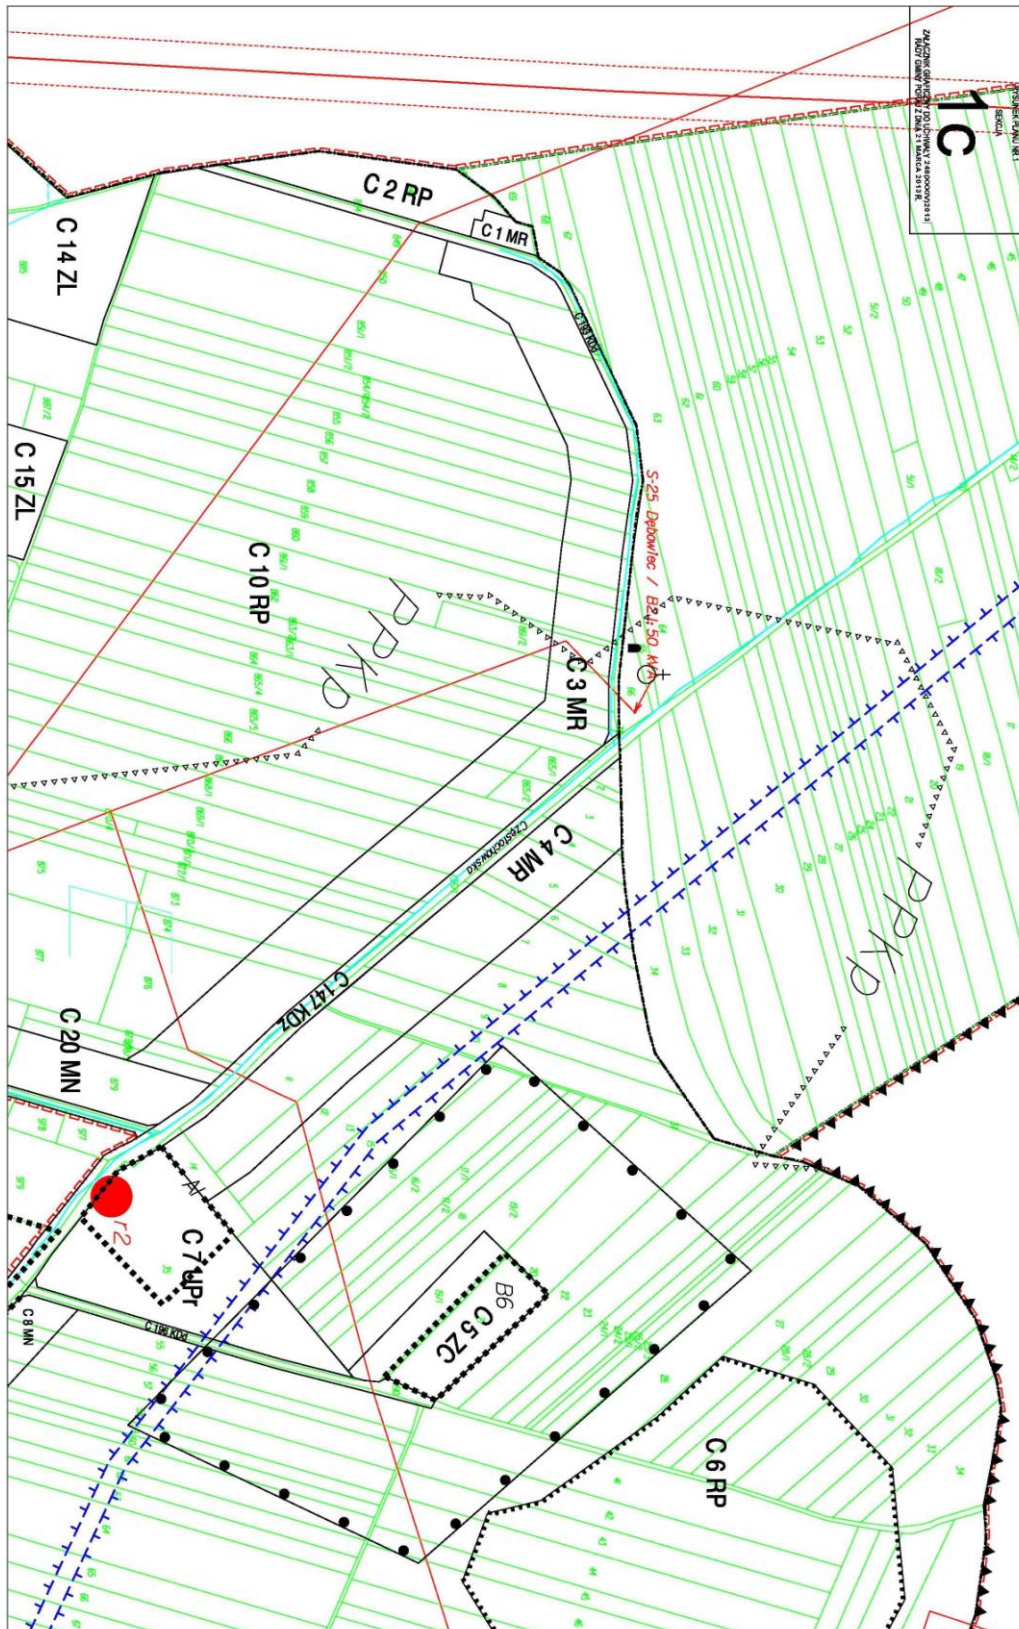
1C
RYSUNEK PLANU NR 1
SEKCJA
ZAŁĄCZNIK GRAFICZNY DO UCHWAŁY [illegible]
RADY GMINY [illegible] Z DNIA 21 MARCA 2013 R.

C 2 RP
C 1 MR
C 14 ZL
C 15 ZL
C 10 RP
C 3 MR
C 4 MR
PPKD
PPKD
S-25 Dębowiec / B2 I 50 kV
C 193 KDD
Częstochowska
C 147 KDZ
C 20 MN
A1
r2
C 7 uPr
C 8 MN
C 196 KDD
B6
C 5 ZC
C 6 RP